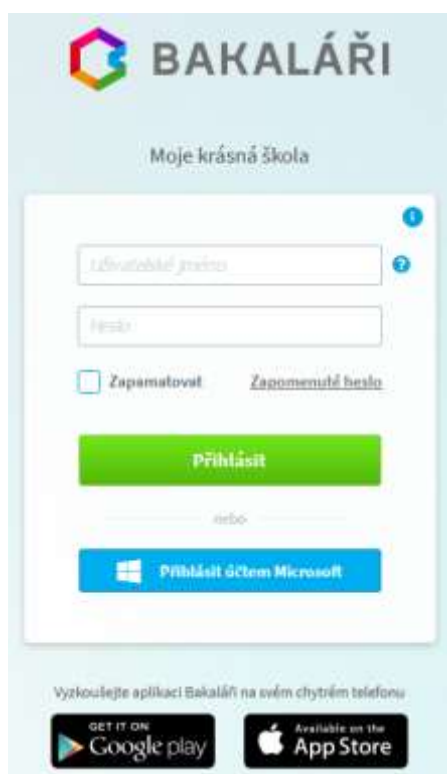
BAKALÁŘI

Moje krásná škola

Uživatelské jméno

Heslo

Zapamatovat

Zapomenuté heslo

Přihlásit

nebo

Přihlásit účtem Microsoft

Vyzkoušejte aplikaci Bakaláři na svém chytrém telefonu

GET IT ON Google play

Available on the App Store